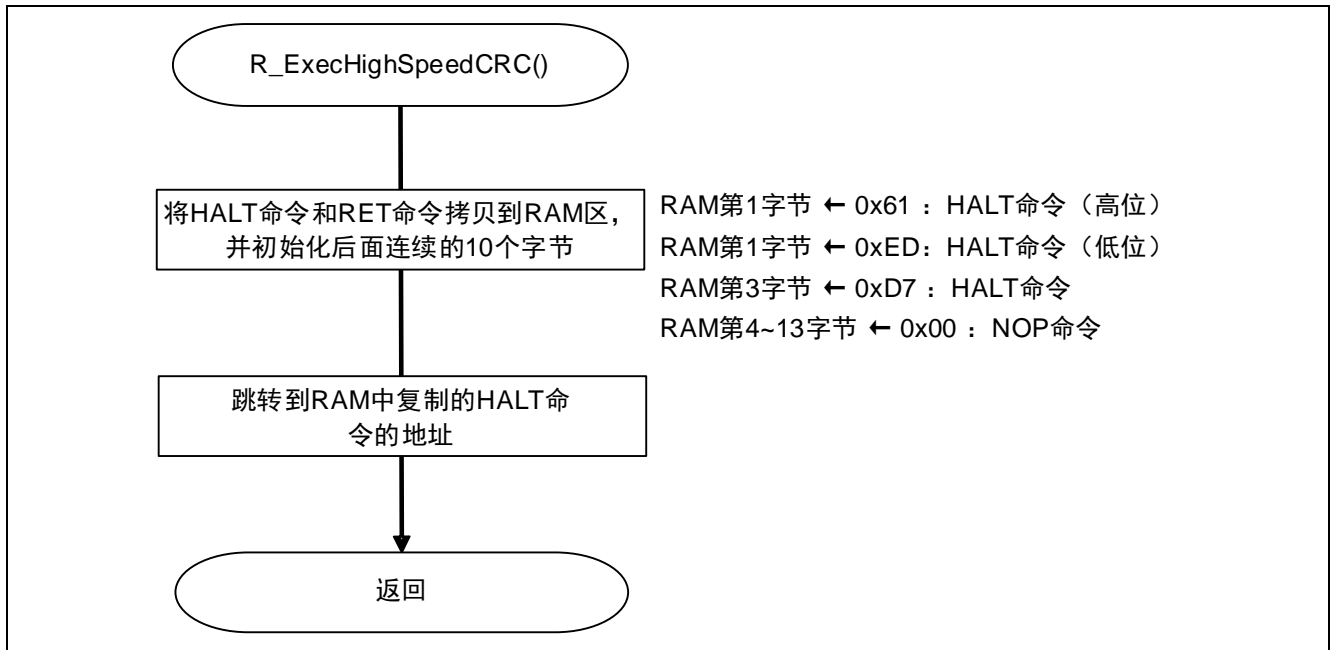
R_ExecHighSpeedCRC()

将HALT命令和RET命令拷贝到RAM区，并初始化后面连续的10个字节

RAM第1字节 ← 0x61 ：HALT命令（高位）
RAM第1字节 ← 0xED：HALT命令（低位）
RAM第3字节 ← 0xD7 ：HALT命令
RAM第4~13字节 ← 0x00 ：NOP命令

跳转到RAM中复制的HALT命令的地址

返回